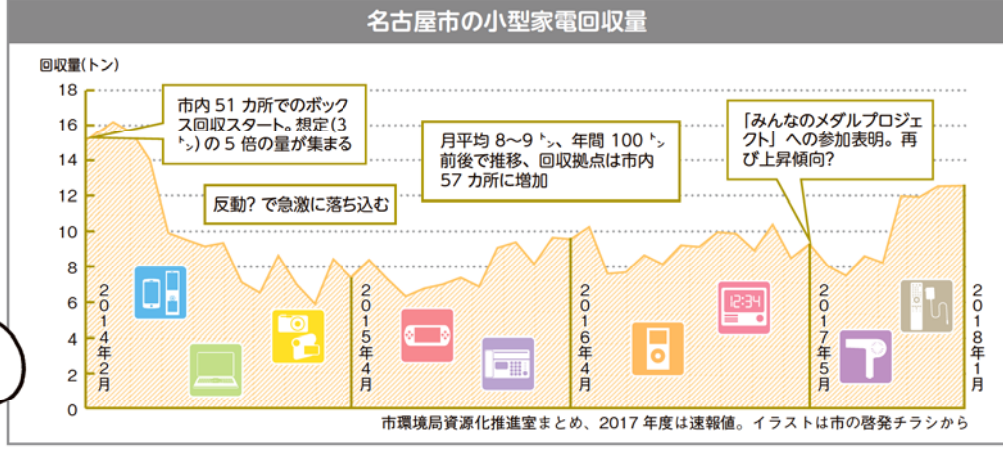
名古屋市の小型家電回収量

回収量(トン)

18
16
14
12
10
8
6
4
2
0

市内 51 カ所でのボックス回収スタート。想定(3トン)の 5 倍の量が集まる

反動? で急激に落ち込む

月平均 8～9トン、年間 100トン前後で推移、回収拠点は市内 57 カ所に増加

「みんなのメダルプロジェクト」への参加表明。再び上昇傾向?

2014年2月

2015年4月

2016年4月

12:34

2017年5月

2018年1月

市環境局資源化推進室まとめ、2017 年度は速報値。イラストは市の啓発チラシから